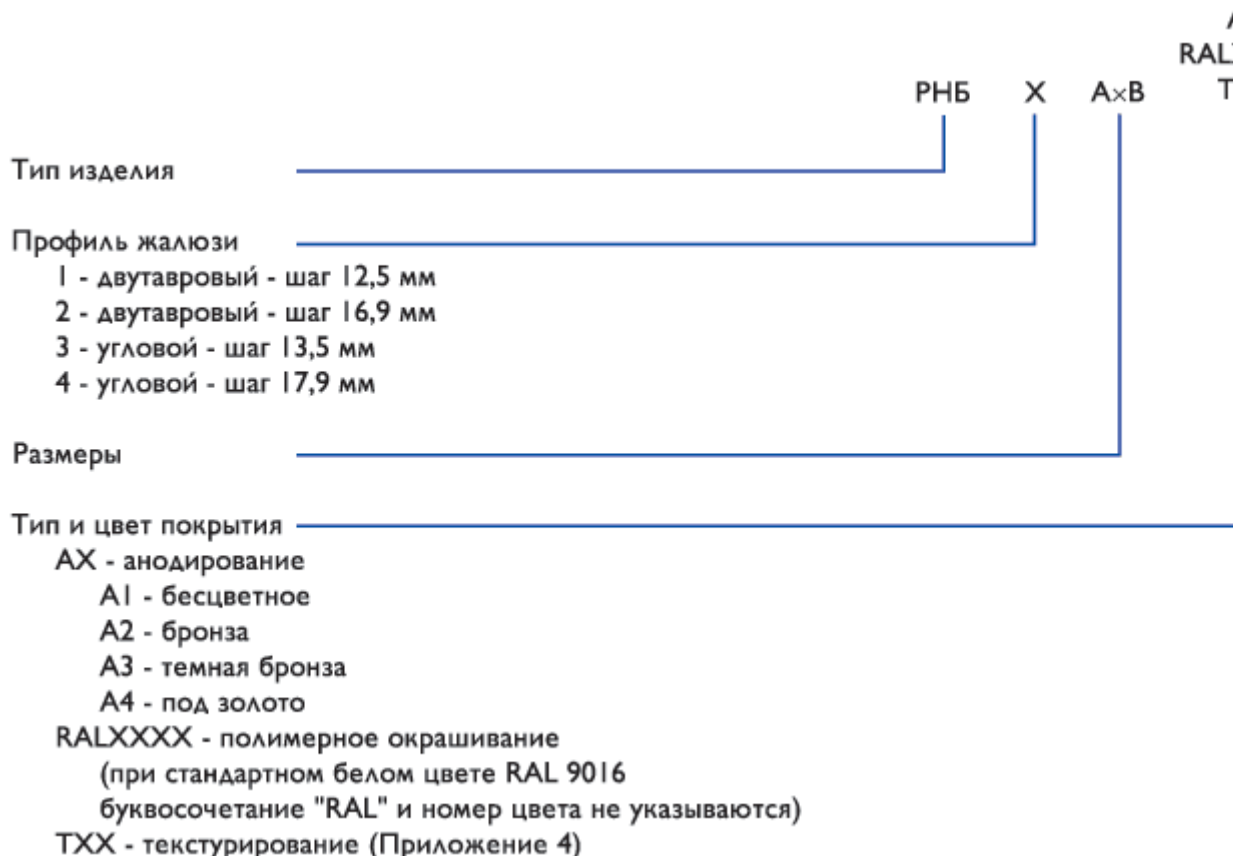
A
RAL
T

РНБ X A×B

Тип изделия

Профиль жалюзи
1 - двутавровый - шаг 12,5 мм
2 - двутавровый - шаг 16,9 мм
3 - угловой - шаг 13,5 мм
4 - угловой - шаг 17,9 мм

Размеры

Тип и цвет покрытия
AX - анодирование
A1 - бесцветное
A2 - бронза
A3 - темная бронза
A4 - под золото
RALXXXX - полимерное окрашивание
(при стандартном белом цвете RAL 9016
буквосочетание "RAL" и номер цвета не указываются)
TXX - текстурирование (Приложение 4)